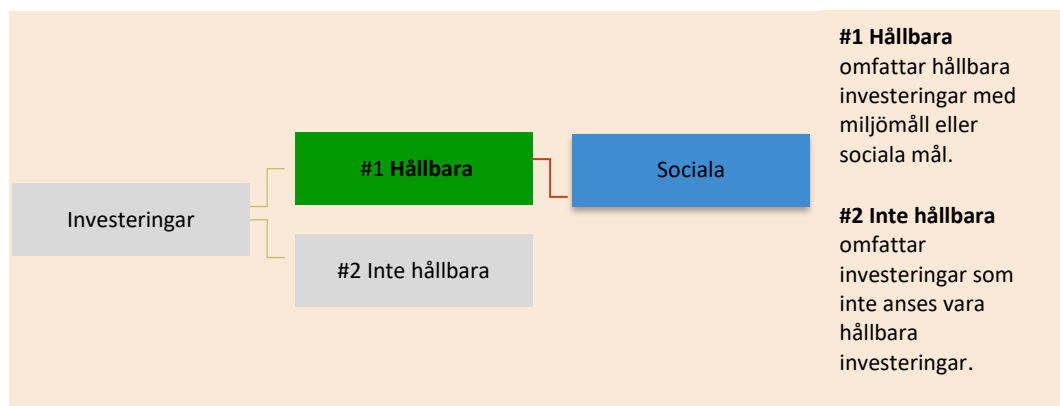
Investeringar

#1 **Hållbara**

Sociala

#2 Inte hållbara

**#1 Hållbara** omfattar hållbara investeringar med miljömål eller sociala mål.

**#2 Inte hållbara** omfattar investeringar som inte anses vara hållbara investeringar.